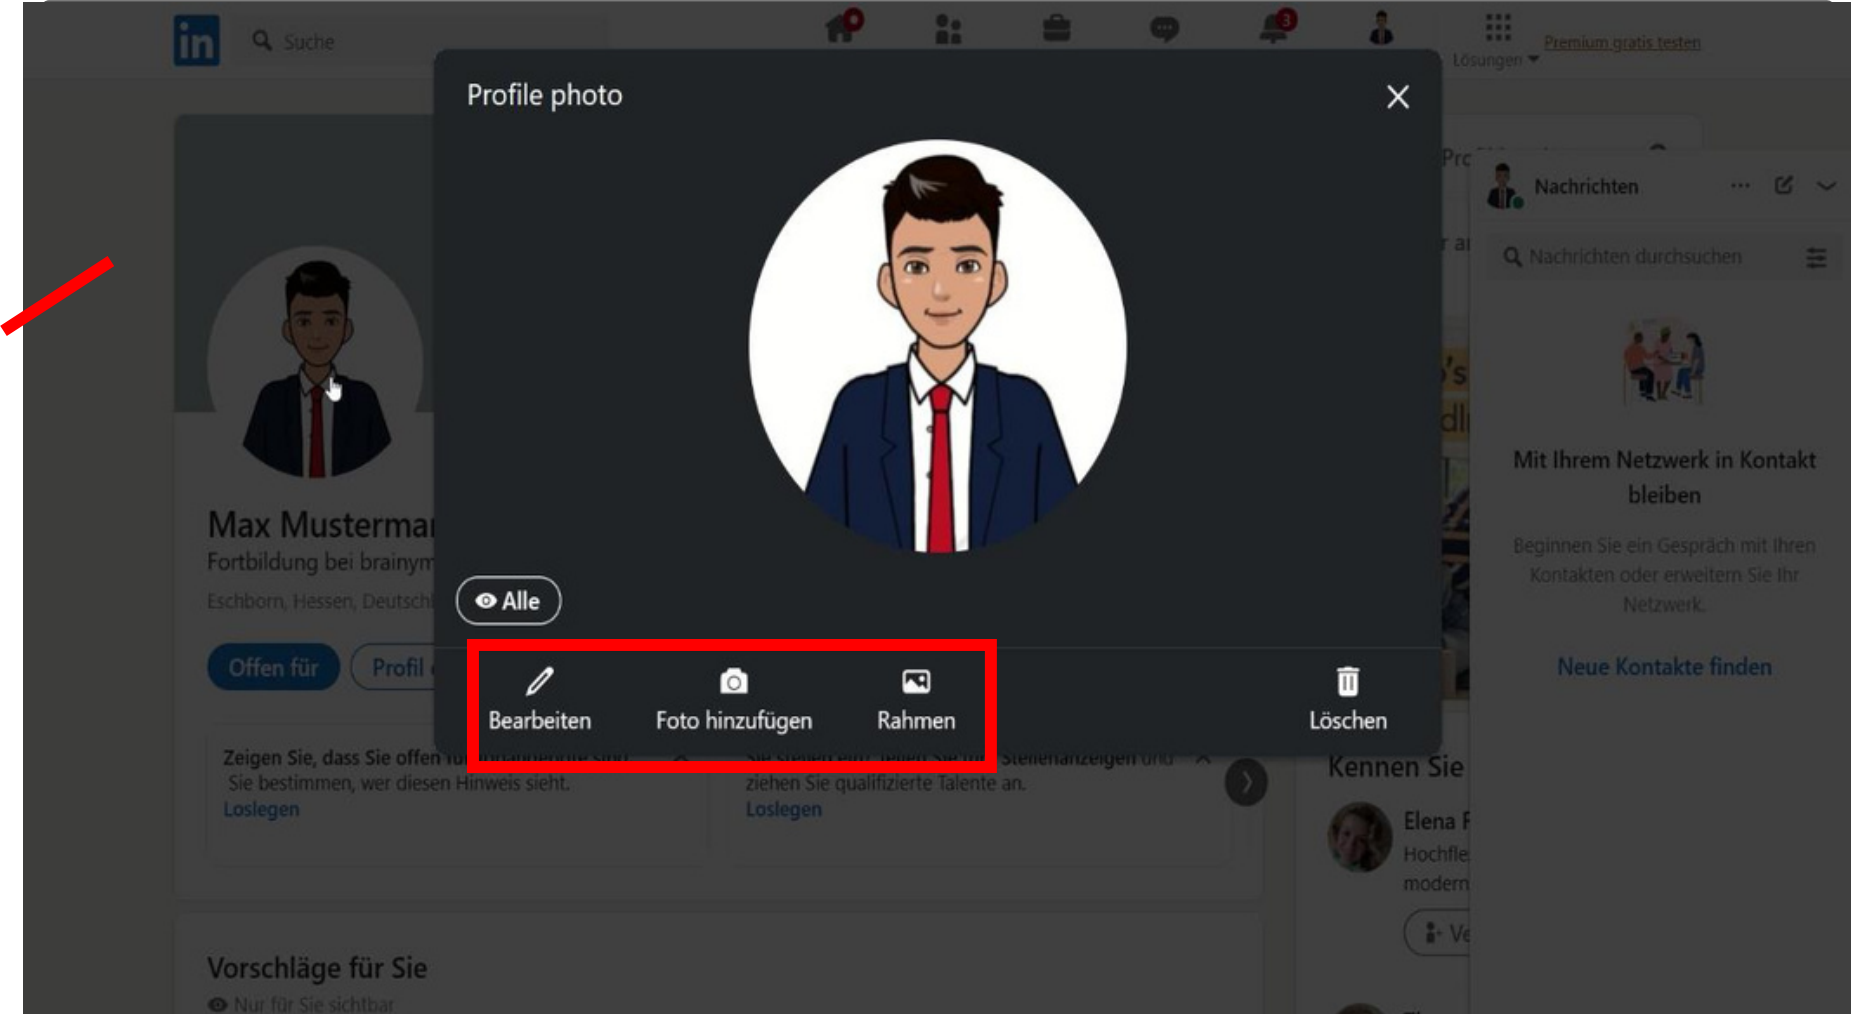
in
Suche
8
3
Lösungen
Premium gratis testen

Profile photo
×

Alle

Bearbeiten
Foto hinzufügen
Rahmen
Löschen

Max Musterma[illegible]
Fortbildung bei brainym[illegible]
Eschborn, Hessen, Deutsch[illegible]
Offen für
Profil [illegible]

Zeigen Sie, dass Sie offen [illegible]
Sie bestimmen, wer diesen Hinweis sieht.
Loslegen

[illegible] Stellenanzeigen und
ziehen Sie qualifizierte Talente an.
Loslegen

Vorschläge für Sie
Nur für Sie sichtbar

Pro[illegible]

Nachrichten
Nachrichten durchsuchen
Mit Ihrem Netzwerk in Kontakt bleiben
Beginnen Sie ein Gespräch mit Ihren Kontakten oder erweitern Sie Ihr Netzwerk.
Neue Kontakte finden

Kennen Sie
Elena F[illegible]
Hochfle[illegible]
modern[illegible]
Ve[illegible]